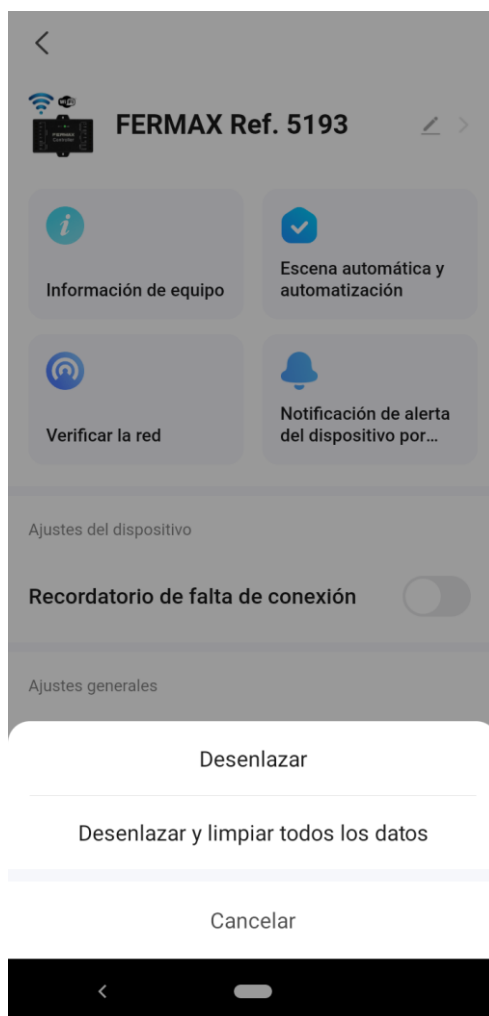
FERMAX Ref. 5193

Información de equipo

Escena automática y automatización

Verificar la red

Notificación de alerta del dispositivo por...

Ajustes del dispositivo

Recordatorio de falta de conexión

Ajustes generales

Desenlazar

Desenlazar y limpiar todos los datos

Cancelar